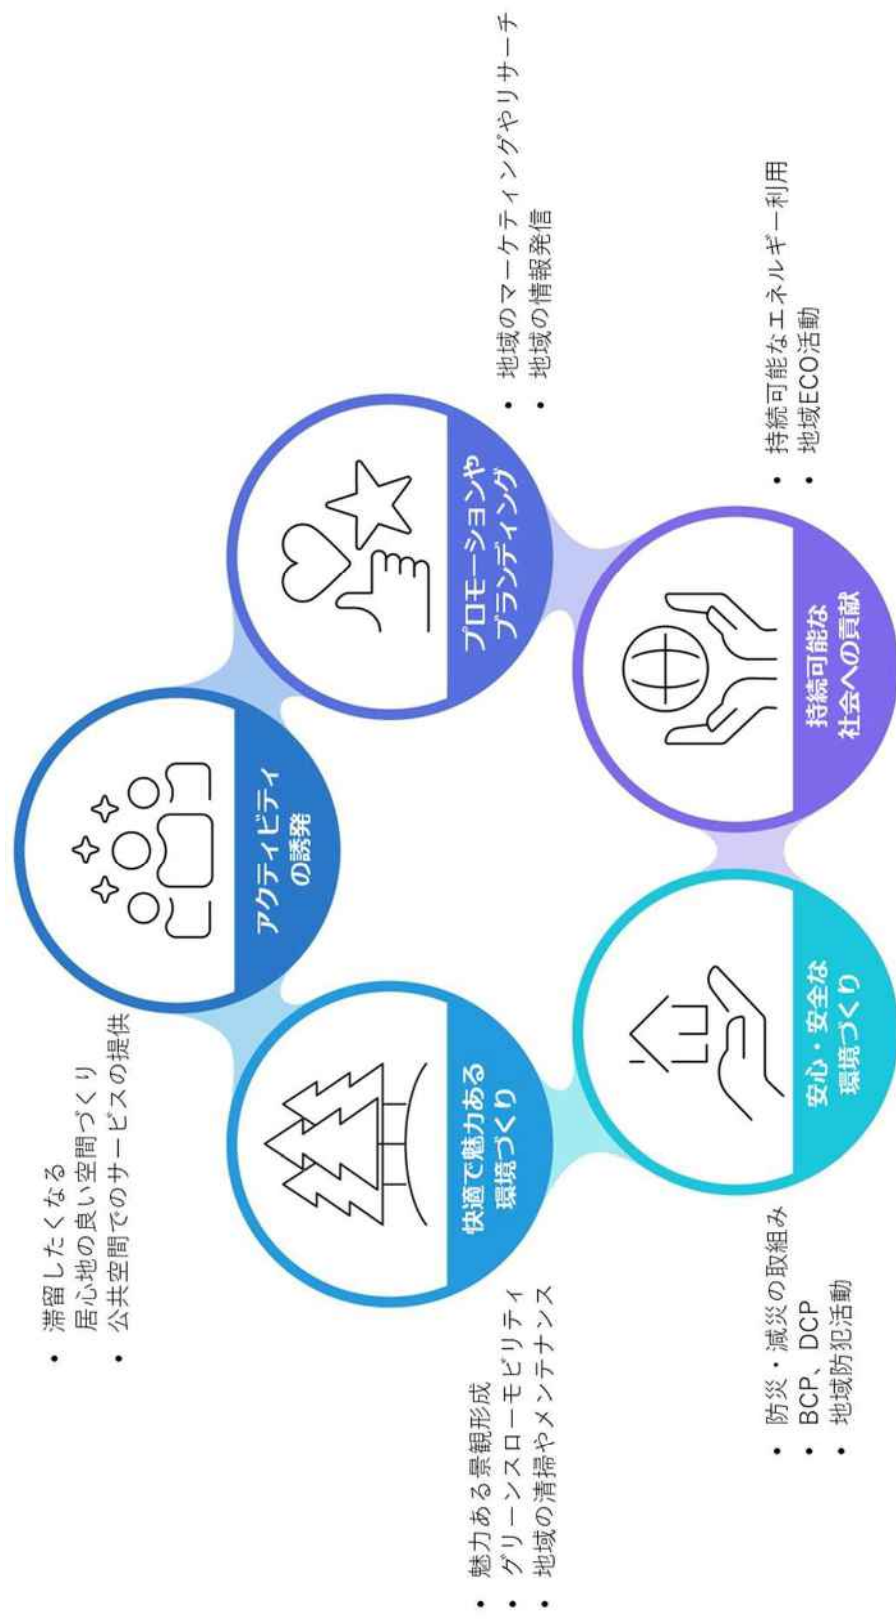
・滞留したくなる
居心地の良い空間づくり
・公共空間でのサービスの提供

アクティビティの誘発

プロモーションやブランディング

・地域のマーケティングやリサーチ
・地域の情報発信

・魅力ある景観形成
・グリーンスローモビリティ
・地域の清掃やメンテナンス

快適で魅力ある環境づくり

安心・安全な環境づくり

持続可能な社会への貢献

・持続可能なエネルギー利用
・地域ECO活動

・防災・減災の取組み
・BCP、DCP
・地域防犯活動